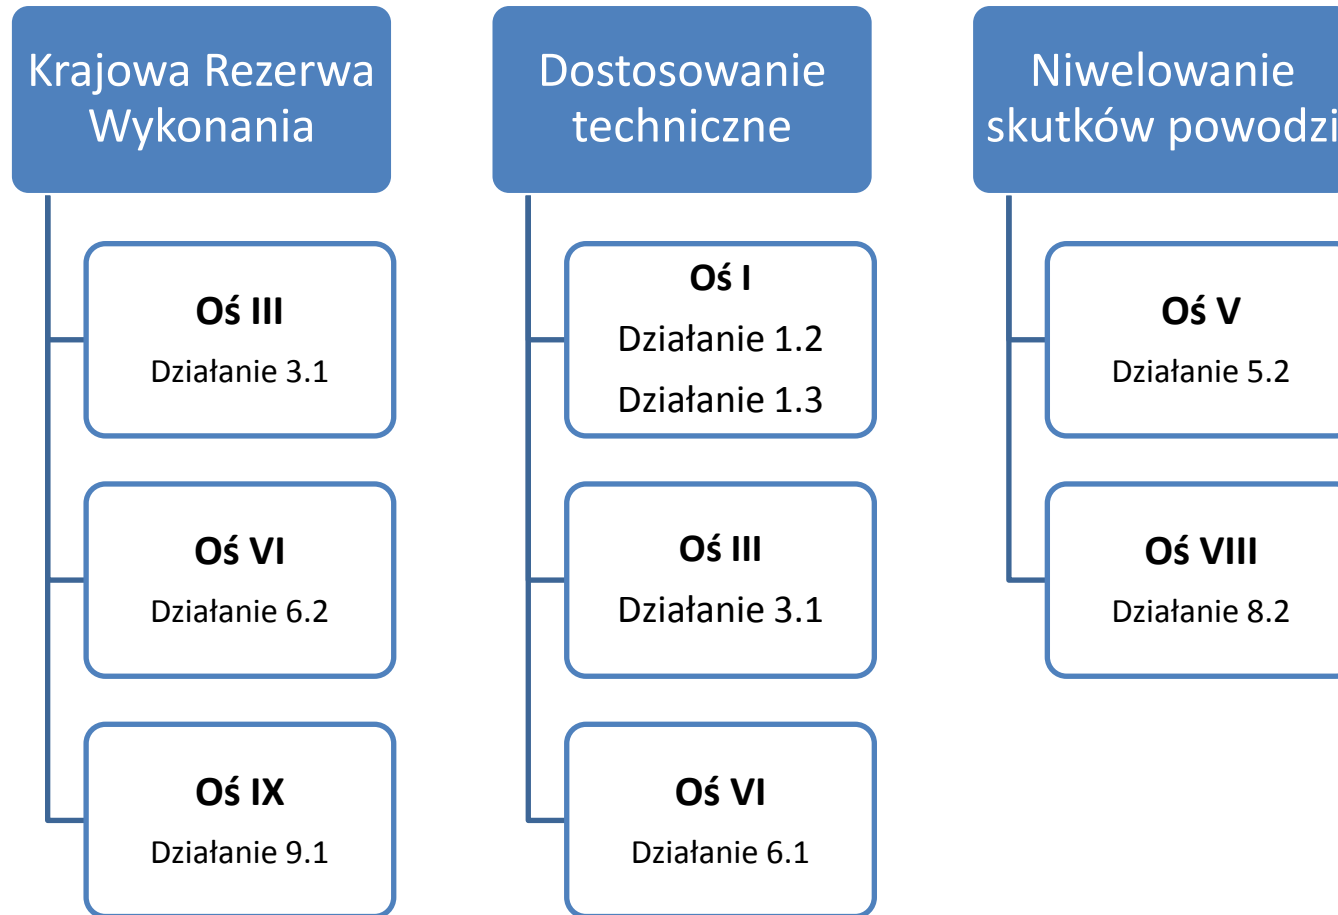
Krajowa Rezerwa Wykonania

Oś III
Działanie 3.1

Oś VI
Działanie 6.2

Oś IX
Działanie 9.1

Dostosowanie techniczne

Oś I
Działanie 1.2
Działanie 1.3

Oś III
Działanie 3.1

Oś VI
Działanie 6.1

Niwelowanie skutków powodzi

Oś V
Działanie 5.2

Oś VIII
Działanie 8.2